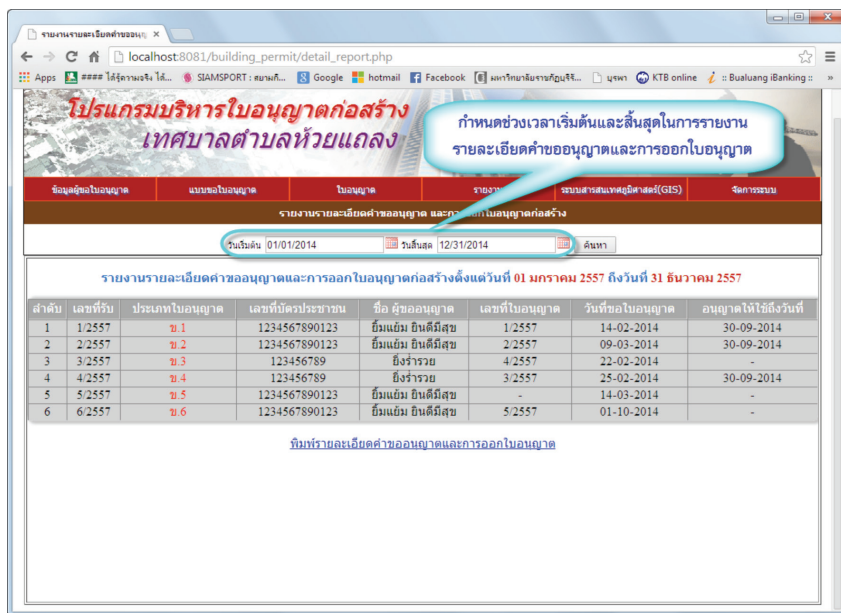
รายงานรายละเอียดคำขออนุญ ×

localhost:8081/building_permit/detail_report.php

Apps #### ได้รู้ความจริง ใส่... SIAMSPORT : สยามกี... Google hotmail Facebook มหาวิทยาลัยราชภัฏบุรีรั... บุรพา KTB online :: Bualuang iBanking :: »

โปรแกรมบริหารใบอนุญาตก่อสร้าง
เทศบาลตำบลห้วยแถลง

กำหนดช่วงเวลาเริ่มต้นและสิ้นสุดในการรายงาน รายละเอียดคำขออนุญาตและการออกใบอนุญาต

ข้อมูลผู้ขอใบอนุญาต | แบบขอใบอนุญาต | ใบอนุญาต | รายงาน | ระบบสารสนเทศภูมิศาสตร์(GIS) | จัดการระบบ

รายงานรายละเอียดคำขออนุญาต และการออกใบอนุญาตก่อสร้าง

วันเริ่มต้น 01/01/2014 วันสิ้นสุด 12/31/2014 ค้นหา

รายงานรายละเอียดคำขออนุญาตและการออกใบอนุญาตก่อสร้างตั้งแต่วันที่ 01 มกราคม 2557 ถึงวันที่ 31 ธันวาคม 2557

| ลำดับ | เลขที่รับ | ประเภทใบอนุญาต | เลขที่บัตรประชาชน | ชื่อ ผู้ขออนุญาต | เลขที่ใบอนุญาต | วันที่ขอใบอนุญาต | อนุญาตให้ใช้ถึงวันที่ |
|---|---|---|---|---|---|---|---|
| 1 | 1/2557 | ข.1 | 1234567890123 | ยิ้มแย้ม ยินดีมีสุข | 1/2557 | 14-02-2014 | 30-09-2014 |
| 2 | 2/2557 | ข.2 | 1234567890123 | ยิ้มแย้ม ยินดีมีสุข | 2/2557 | 09-03-2014 | 30-09-2014 |
| 3 | 3/2557 | ข.3 | 123456789 | ยิ่งร่ำรวย | 4/2557 | 22-02-2014 | - |
| 4 | 4/2557 | ข.4 | 123456789 | ยิ่งร่ำรวย | 3/2557 | 25-02-2014 | 30-09-2014 |
| 5 | 5/2557 | ข.5 | 1234567890123 | ยิ้มแย้ม ยินดีมีสุข | - | 14-03-2014 | - |
| 6 | 6/2557 | ข.6 | 1234567890123 | ยิ้มแย้ม ยินดีมีสุข | 5/2557 | 01-10-2014 | - |

พิมพ์รายละเอียดคำขออนุญาตและการออกใบอนุญาต